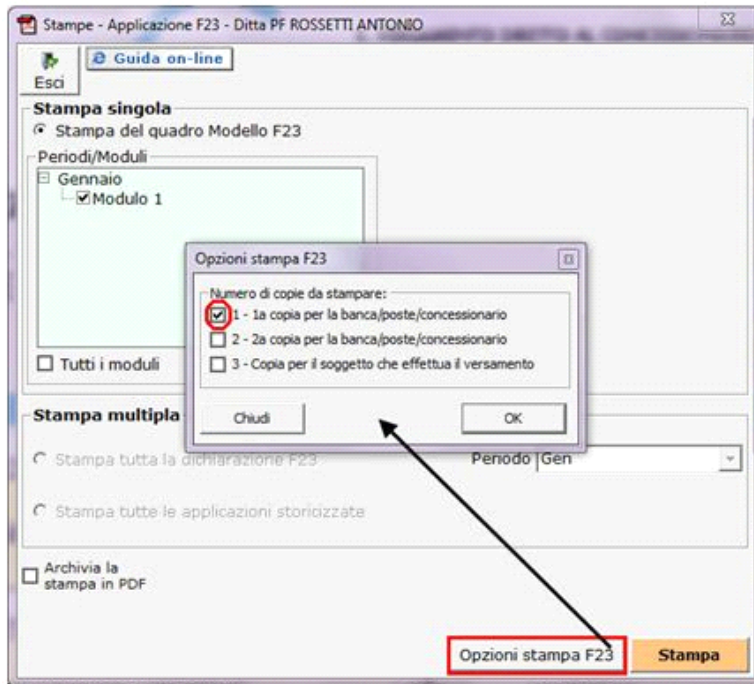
Stampe - Applicazione F23 - Ditta PF ROSSETTI ANTONIO

Esci

Guida on-line

Stampa singola

Stampa del quadro Modello F23

Periodi/Moduli

Gennaio

Modulo 1

Tutti i moduli

Opzioni stampa F23

Numero di copie da stampare:

1 - 1a copia per la banca/poste/concessionario

2 - 2a copia per la banca/poste/concessionario

3 - Copia per il soggetto che effettua il versamento

Chiudi

OK

Stampa multipla

Stampa tutta la dichiarazione F23

Periodo Gen

Stampa tutte le applicazioni storicizzate

Archivia la stampa in PDF

Opzioni stampa F23

Stampa